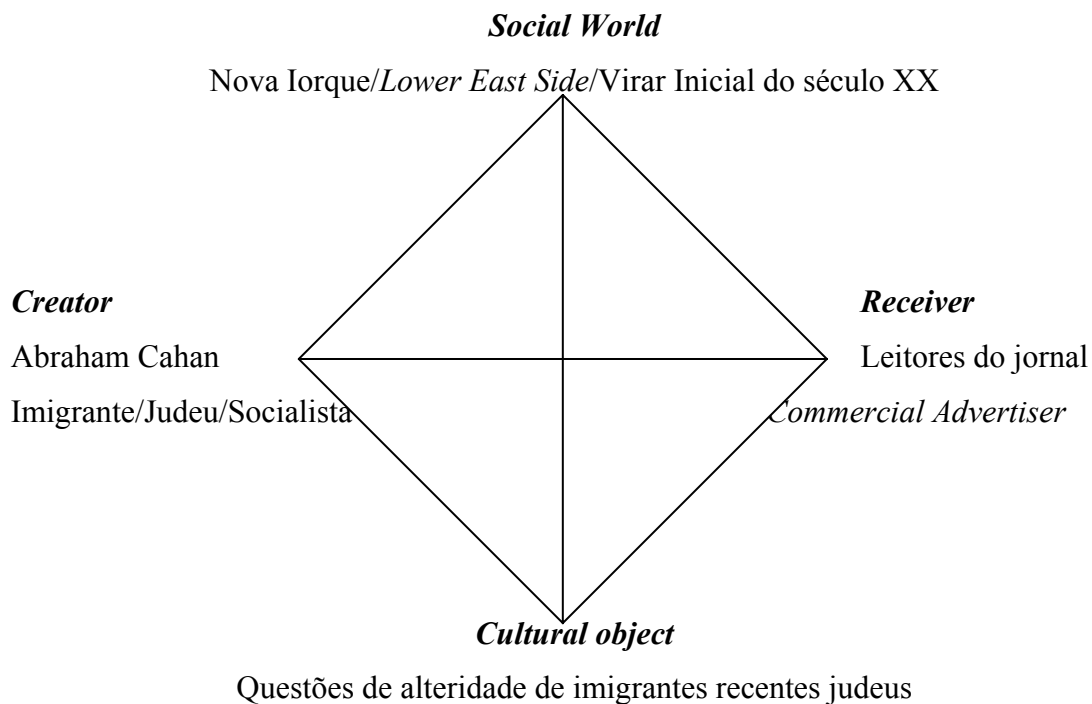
Social World

Nova Iorque/Lower East Side/Virar Inicial do século XX

Creator

Abraham Cahan

Imigrante/Judeu/Socialista

Receiver

Leitores do jornal

Commercial Advertiser

Cultural object

Questões de alteridade de imigrantes recentes judeus